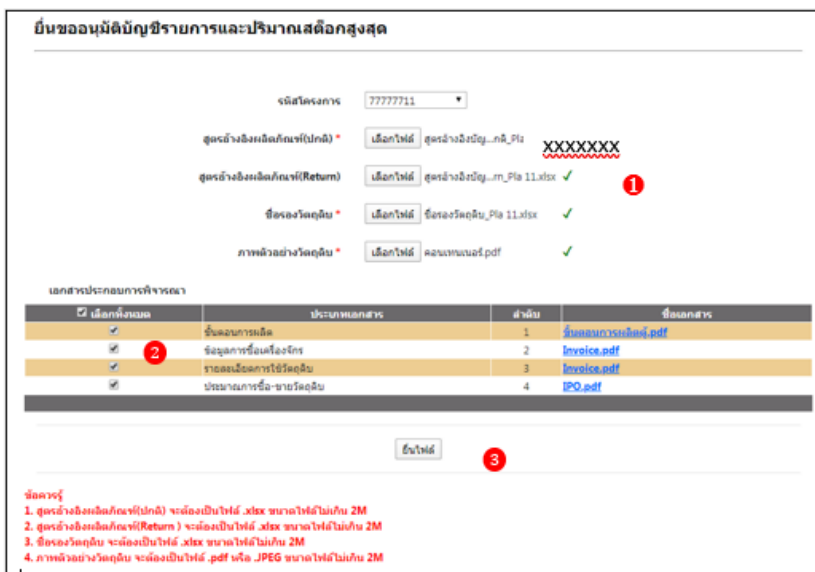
ยื่นขออนุมัติบัญชีรายการและปริมาณสต๊อกสูงสุด

รหัสโครงการ 77777711

สูตรอ้างอิงผลิตภัณฑ์(ปกติ) * เลือกไฟล์ สูตรอ้างอิงบัญ...กติ_Pla XXXXXXX

สูตรอ้างอิงผลิตภัณฑ์(Return) เลือกไฟล์ สูตรอ้างอิงบัญ...rn_Pla 11.xlsx ✓

ชื่อรองวัตถุดิบ * เลือกไฟล์ ชื่อรองวัตถุดิบ_Pla 11.xlsx ✓

ภาพตัวอย่างวัตถุดิบ * เลือกไฟล์ คอนเทนเนอร์.pdf ✓

1

เอกสารประกอบการพิจารณา

| เลือกทั้งหมด | ประเภทเอกสาร | ลำดับ | ชื่อเอกสาร |
|---|---|---|---|
| ✓ | ขั้นตอนการผลิต | 1 | ขั้นตอนการผลิตคู่.pdf |
| ✓ | ข้อมูลการซื้อเครื่องจักร | 2 | Invoice.pdf |
| ✓ | รายละเอียดการใช้วัตถุดิบ | 3 | Invoice.pdf |
| ✓ | ประมาณการซื้อ-ขายวัตถุดิบ | 4 | IPO.pdf |

2

ยื่นไฟล์

3

ข้อควรรู้
1. สูตรอ้างอิงผลิตภัณฑ์(ปกติ) จะต้องเป็นไฟล์ .xlsx ขนาดไฟล์ไม่เกิน 2M
2. สูตรอ้างอิงผลิตภัณฑ์(Return ) จะต้องเป็นไฟล์ .xlsx ขนาดไฟล์ไม่เกิน 2M
3. ชื่อรองวัตถุดิบ จะต้องเป็นไฟล์ .xlsx ขนาดไฟล์ไม่เกิน 2M
4. ภาพตัวอย่างวัตถุดิบ จะต้องเป็นไฟล์ .pdf หรือ .JPEG ขนาดไฟล์ไม่เกิน 2M